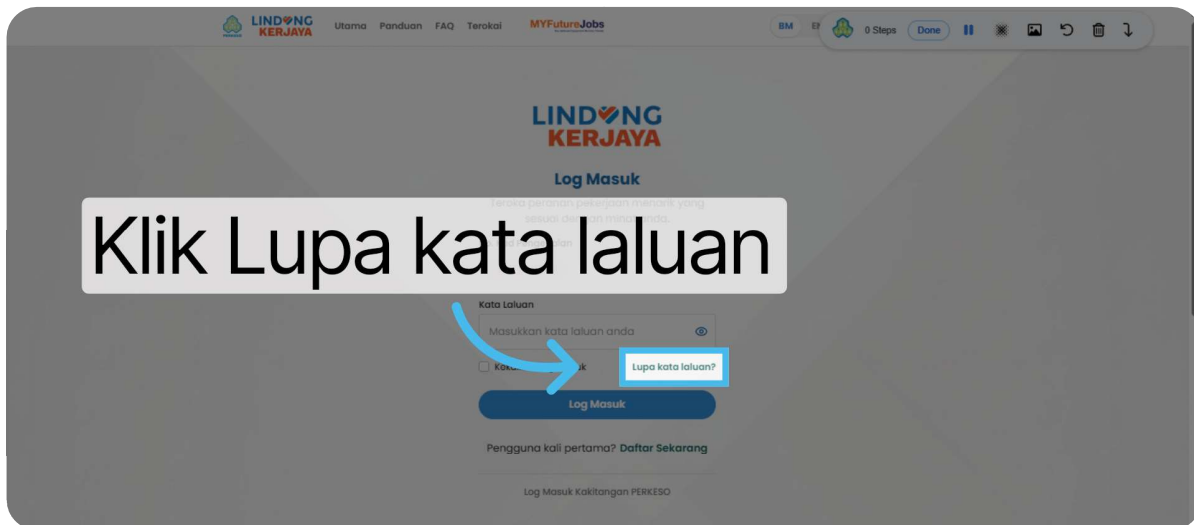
LINDUNG KERJAYA Utama Panduan FAQ Terokai MYFutureJobs BM EN 0 Steps Done

LINDUNG KERJAYA

Log Masuk

Terokai peranan pekerjaan menarik yang sesuai dengan minat anda.

Klik Lupa kata laluan

Kata Laluan

Masukkan kata laluan anda

Kekal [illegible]k Lupa kata laluan?

Log Masuk

Pengguna kali pertama? Daftar Sekarang

Log Masuk Kakitangan PERKESO